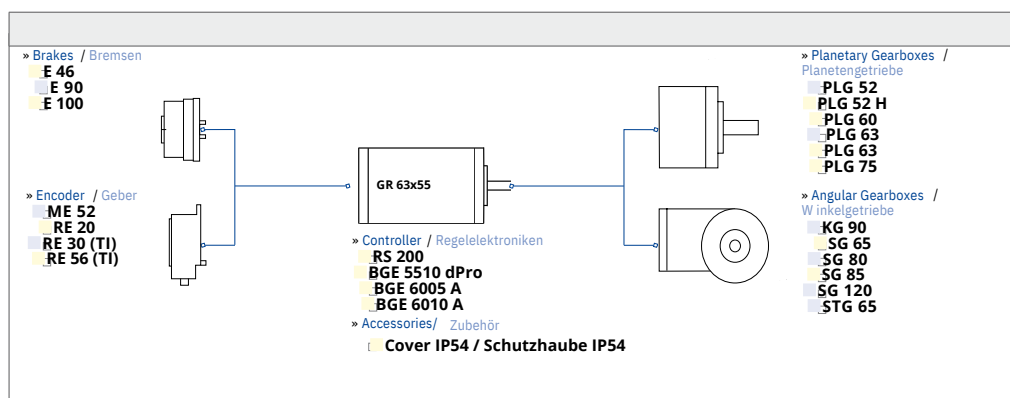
» Brakes / Bremsen
E 46
E 90
E 100

» Encoder / Geber
ME 52
RE 20
RE 30 (TI)
RE 56 (TI)

GR 63x55

» Controller / Regelelektroniken
RS 200
BGE 5510 dPro
BGE 6005 A
BGE 6010 A

» Accessories/ Zubehör
Cover IP54 / Schutzhaube IP54

» Planetary Gearboxes / Planetengetriebe
PLG 52
PLG 52 H
PLG 60
PLG 63
PLG 63
PLG 75

» Angular Gearboxes / W inkelgetriebe
KG 90
SG 65
SG 80
SG 85
SG 120
STG 65